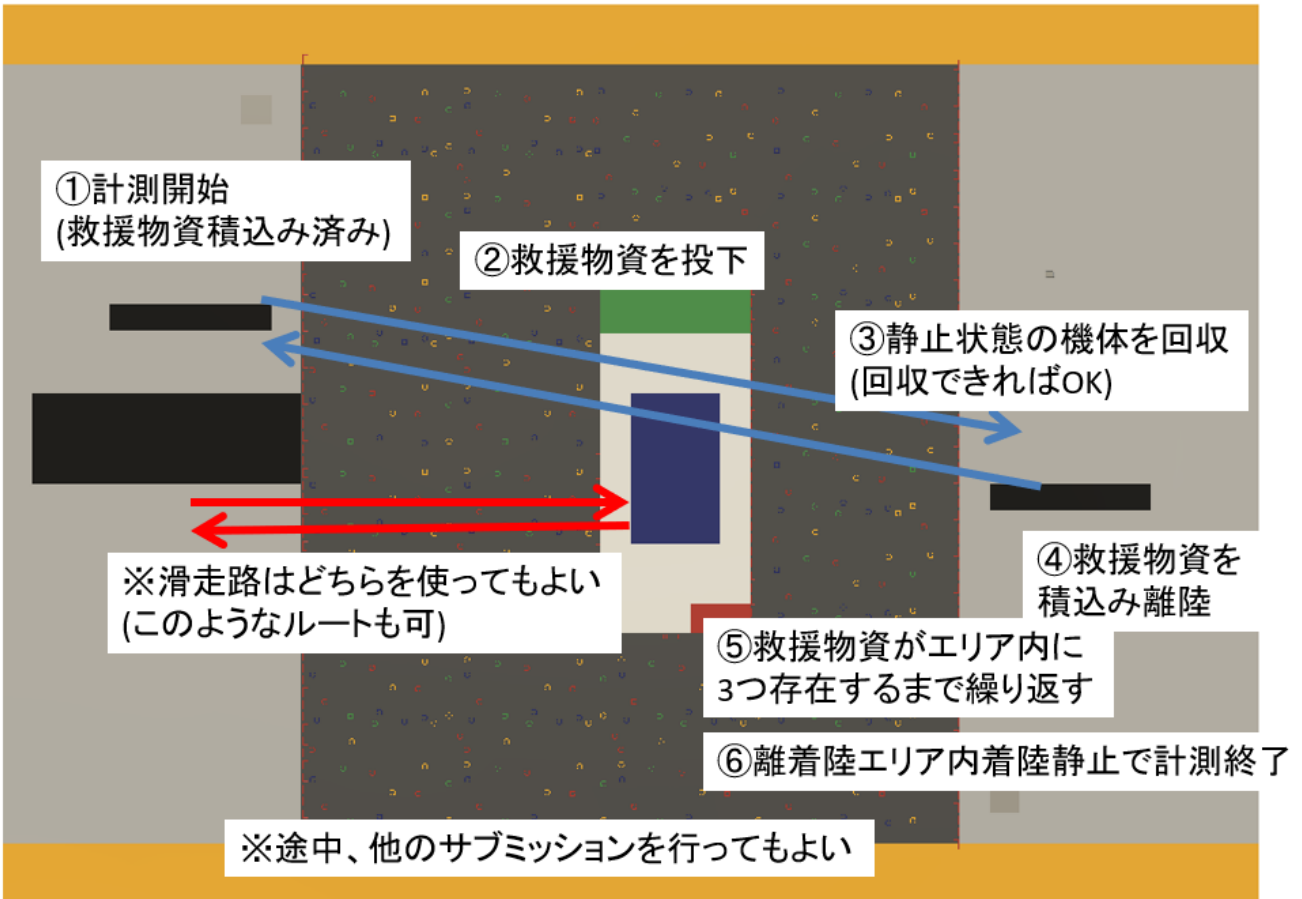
①計測開始
(救援物資積込み済み)

②救援物資を投下

③静止状態の機体を回収
(回収できればOK)

④救援物資を
積込み離陸

※滑走路はどちらを使ってもよい
(このようなルートも可)

⑤救援物資がエリア内に
3つ存在するまで繰り返す

⑥離着陸エリア内着陸静止で計測終了

※途中、他のサブミッションを行ってもよい